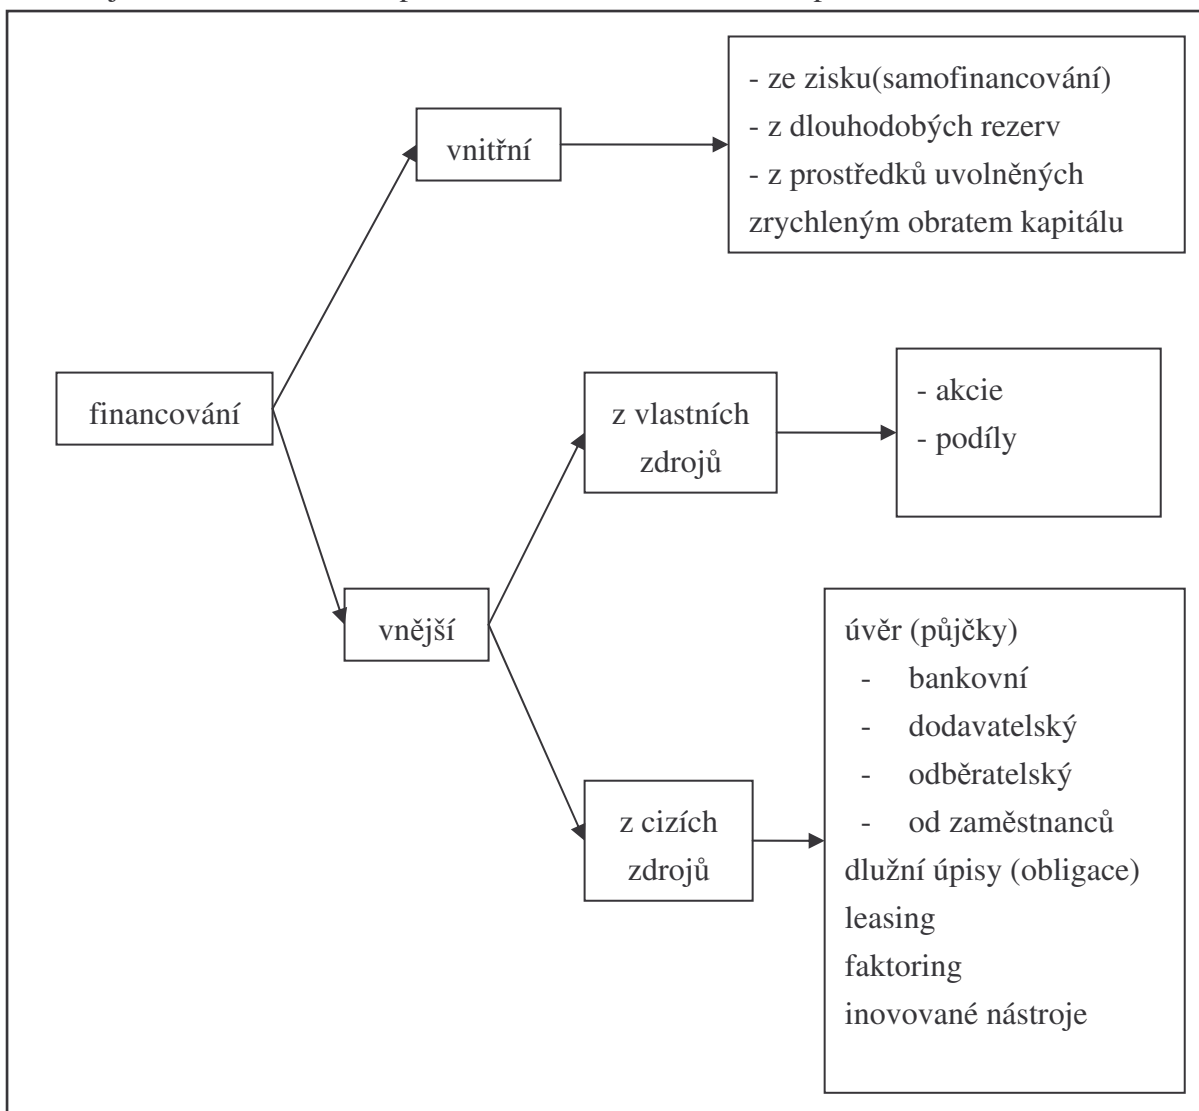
financování

vnitřní

- ze zisku(samofinancování)
- z dlouhodobých rezerv
- z prostředků uvolněných zrychleným obratem kapitálu

vnější

z vlastních zdrojů

- akcie
- podíly

z cizích zdrojů

úvěr (půjčky)
- bankovní
- dodavatelský
- odběratelský
- od zaměstnanců
dlužní úpisy (obligace)
leasing
faktoring
inovované nástroje